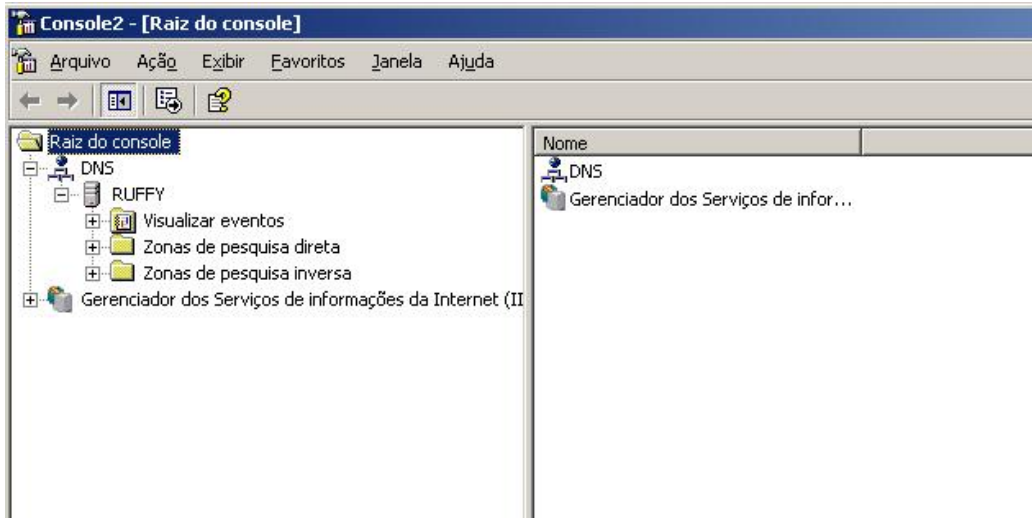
Console2 - [Raiz do console]

Arquivo Ação Exibir Favoritos Janela Ajuda

Raiz do console
DNS
RUFFY
Visualizar eventos
Zonas de pesquisa direta
Zonas de pesquisa inversa
Gerenciador dos Serviços de informações da Internet (II

Nome
DNS
Gerenciador dos Serviços de infor...